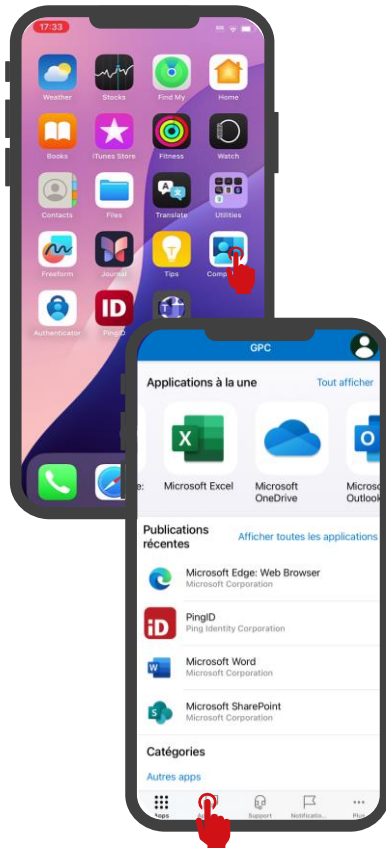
17:33

Weather
Stocks
Find My
Home
Books
iTunes Store
Fitness
Watch
Contacts
Files
Translate
Utilities
Freeform
Journal
Tips
Comp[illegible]
Authenticator
Ping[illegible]

GPC

Applications à la une
Tout afficher

Microsoft Excel
Microsoft OneDrive
Microso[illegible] Outlook

Publications récentes
Afficher toutes les applications

Microsoft Edge: Web Browser
Microsoft Corporation

PingID
Ping Identity Corporation

Microsoft Word
Microsoft Corporation

Microsoft SharePoint
Microsoft Corporation

Catégories
Autres apps

Apps
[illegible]
Support
Notificatio...
Plus